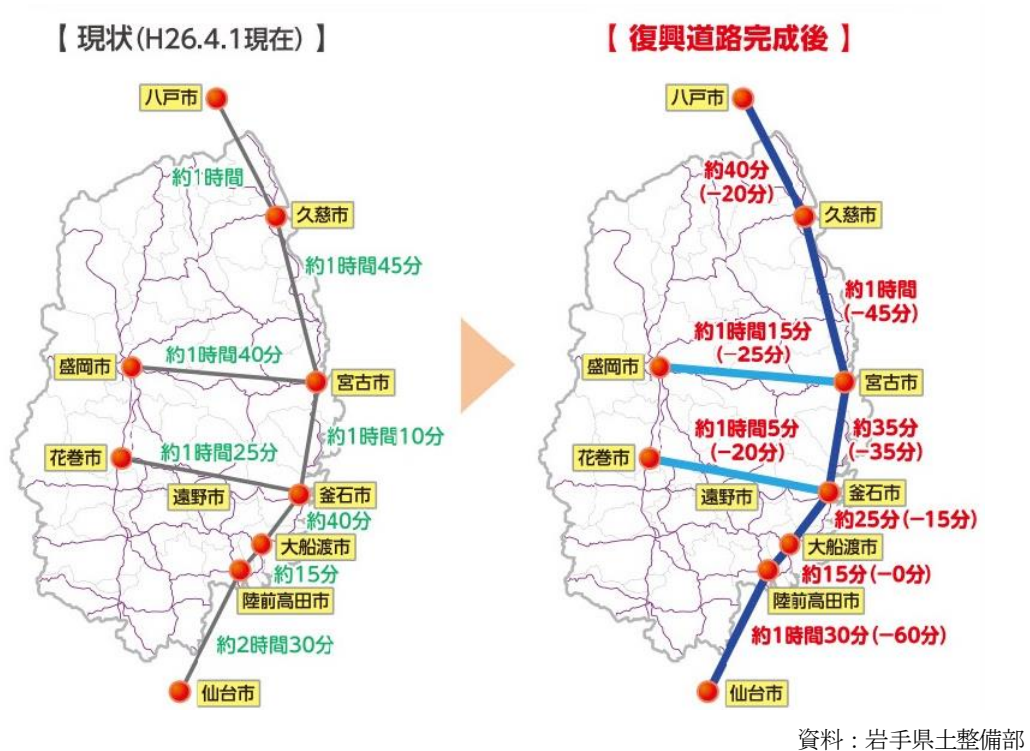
【 現状(H26.4.1現在) 】

八戸市
約1時間
久慈市
約1時間45分
盛岡市
約1時間40分
宮古市
約1時間10分
花巻市
約1時間25分
遠野市
釜石市
約40分
大船渡市
約15分
陸前高田市
約2時間30分
仙台市

【 復興道路完成後 】

八戸市
約40分 (−20分)
久慈市
約1時間 (−45分)
盛岡市
約1時間15分 (−25分)
宮古市
花巻市
約1時間5分 (−20分)
約35分 (−35分)
遠野市
釜石市
約25分 (−15分)
大船渡市
約15分 (−0分)
陸前高田市
約1時間30分 (−60分)
仙台市

資料：岩手県土整備部